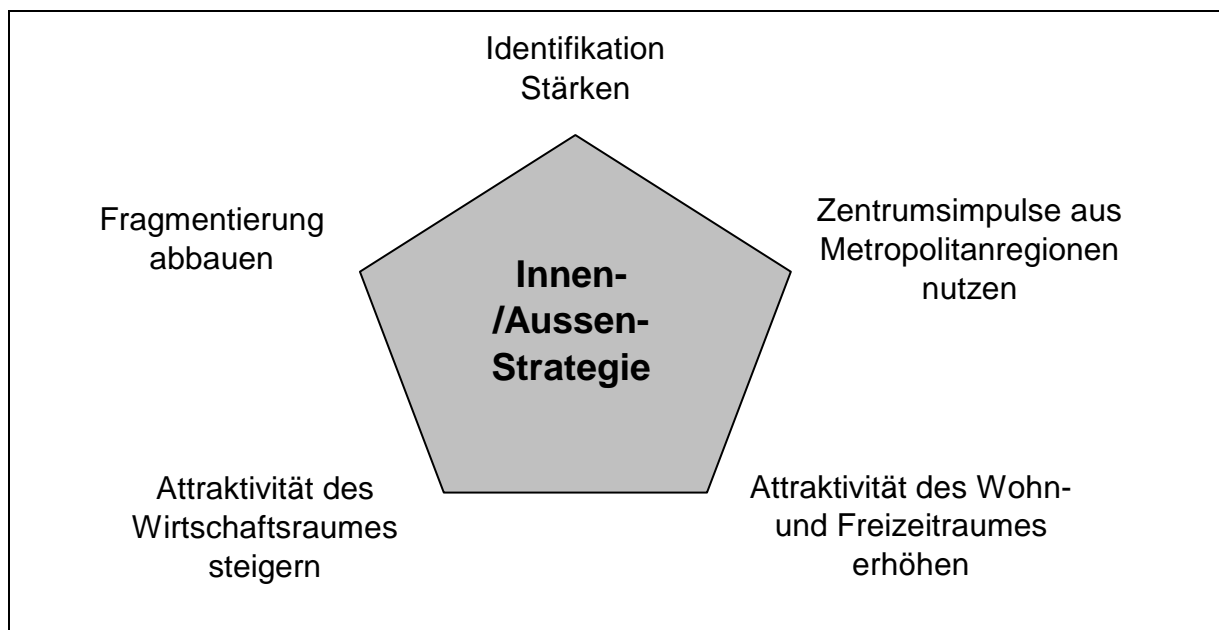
Identifikation Stärken

Fragmentierung abbauen

Zentrumsimpulse aus Metropolitanregionen nutzen

Innen-/Aussen-Strategie

Attraktivität des Wirtschaftsraumes steigern

Attraktivität des Wohn- und Freizeitraumes erhöhen